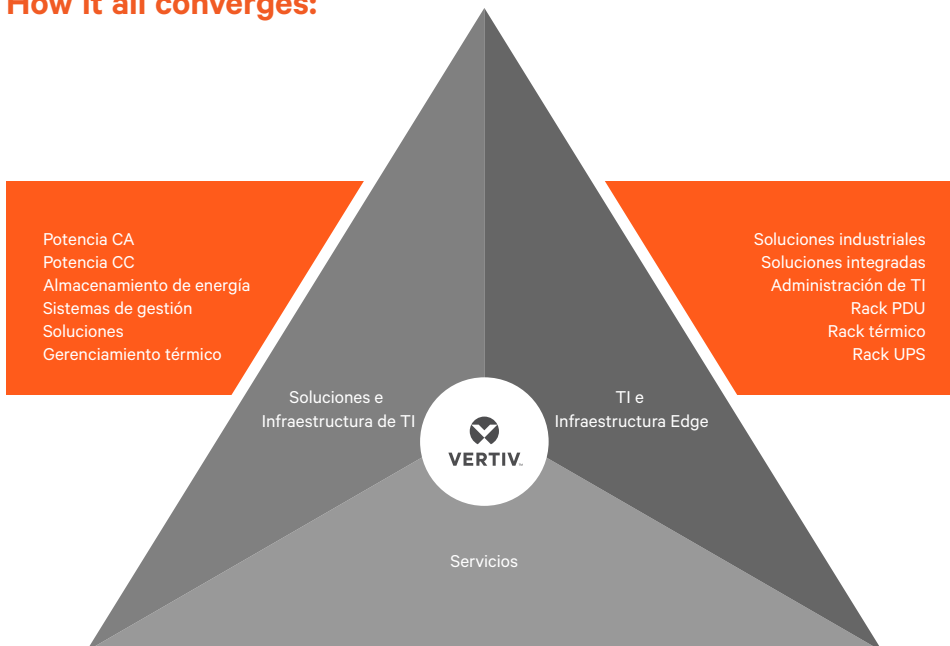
How it all converges:

Potencia CA
Potencia CC
Almacenamiento de energía
Sistemas de gestión
Soluciones
Gerenciamiento térmico

Soluciones industriales
Soluciones integradas
Administración de TI
Rack PDU
Rack térmico
Rack UPS

Soluciones e Infraestructura de TI

VERTIV.

TI e Infraestructura Edge

Servicios